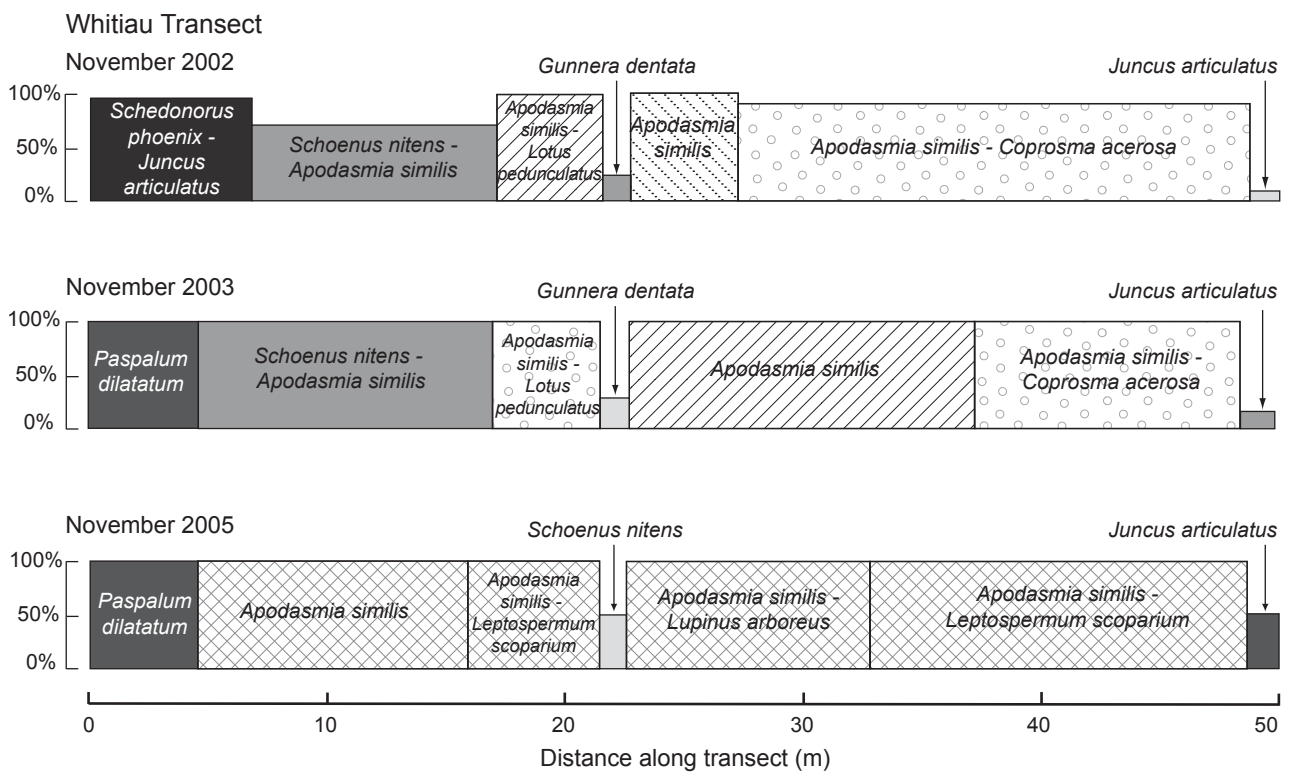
Whitiau Transect

November 2002

100%
50%
0%

Schedonorus phoenix - Juncus articulatus

Schoenus nitens - Apodasmia similis

Apodasmia similis - Lotus pedunculatus

Gunnera dentata

Apodasmia similis

Apodasmia similis - Coprosma acerosa

Juncus articulatus

November 2003

100%
50%
0%

Paspalum dilatatum

Schoenus nitens - Apodasmia similis

Apodasmia similis - Lotus pedunculatus

Gunnera dentata

Apodasmia similis

Apodasmia similis - Coprosma acerosa

Juncus articulatus

November 2005

100%
50%
0%

Paspalum dilatatum

Apodasmia similis

Apodasmia similis - Leptospermum scoparium

Schoenus nitens

Apodasmia similis - Lupinus arboreus

Apodasmia similis - Leptospermum scoparium

Juncus articulatus

0 10 20 30 40 50

Distance along transect (m)